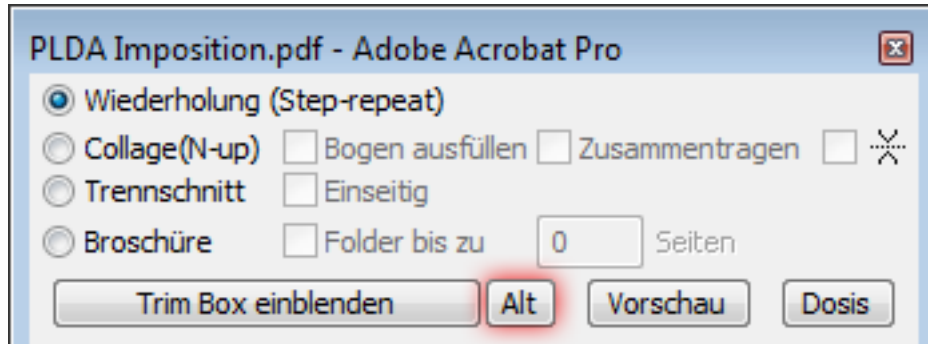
PLDA Imposition.pdf - Adobe Acrobat Pro

Wiederholung (Step-repeat)
Collage(N-up) Bogen ausfüllen Zusammentragen
Trennschnitt Einseitig
Broschüre Folder bis zu 0 Seiten

Trim Box einblenden Alt Vorschau Dosis